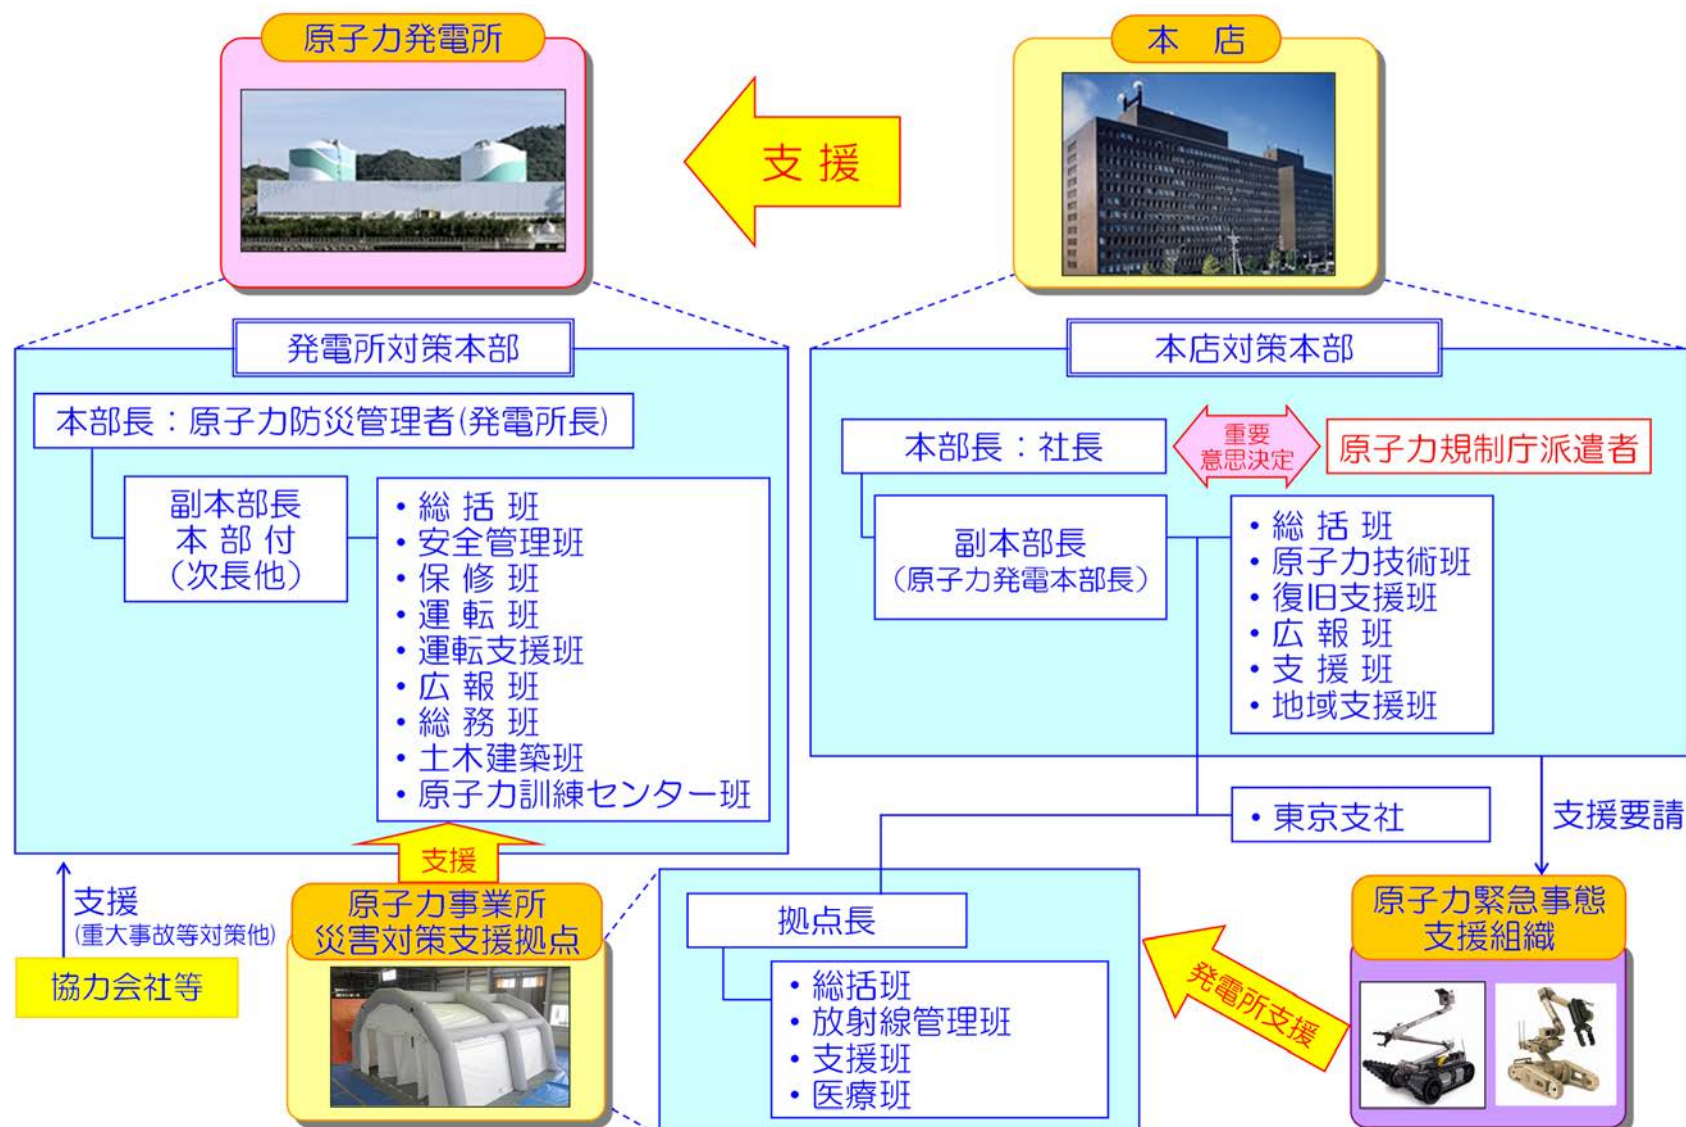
原子力発電所

本　店

支 援

発電所対策本部

本部長：原子力防災管理者（発電所長）

副本部長
本 部 付
（次長他）

・総 括 班
・安全管理班
・保 修 班
・運 転 班
・運転支援班
・広 報 班
・総 務 班
・土木建築班
・原子力訓練センター班

本店対策本部

本部長：社長

重要
意思決定

原子力規制庁派遣者

副本部長
（原子力発電本部長）

・総 括 班
・原子力技術班
・復旧支援班
・広 報 班
・支 援 班
・地域支援班

・東京支社

支援要請

支援

支援
（重大事故等対策他）

協力会社等

原子力事業所
災害対策支援拠点

拠点長

・総括班
・放射線管理班
・支援班
・医療班

発電所支援

原子力緊急事態
支援組織